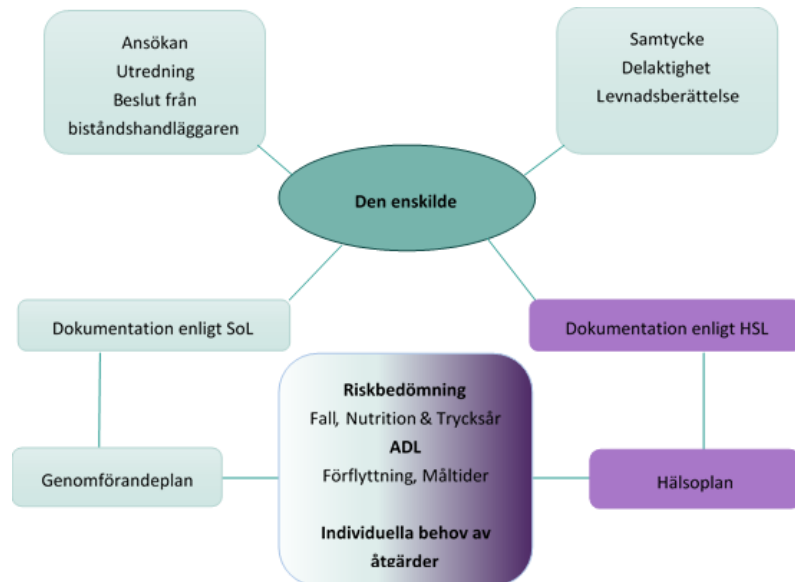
Ansökan
Utredning
Beslut från
biståndshandläggaren

Samtycke
Delaktighet
Levnadsberättelse

Den enskilde

Dokumentation enligt SoL

Dokumentation enligt HSL

Riskbedömning
Fall, Nutrition & Trycksår
ADL
Förflyttning, Måltider

Individuella behov av åtgärder

Genomförandeplan

Hälsoplan